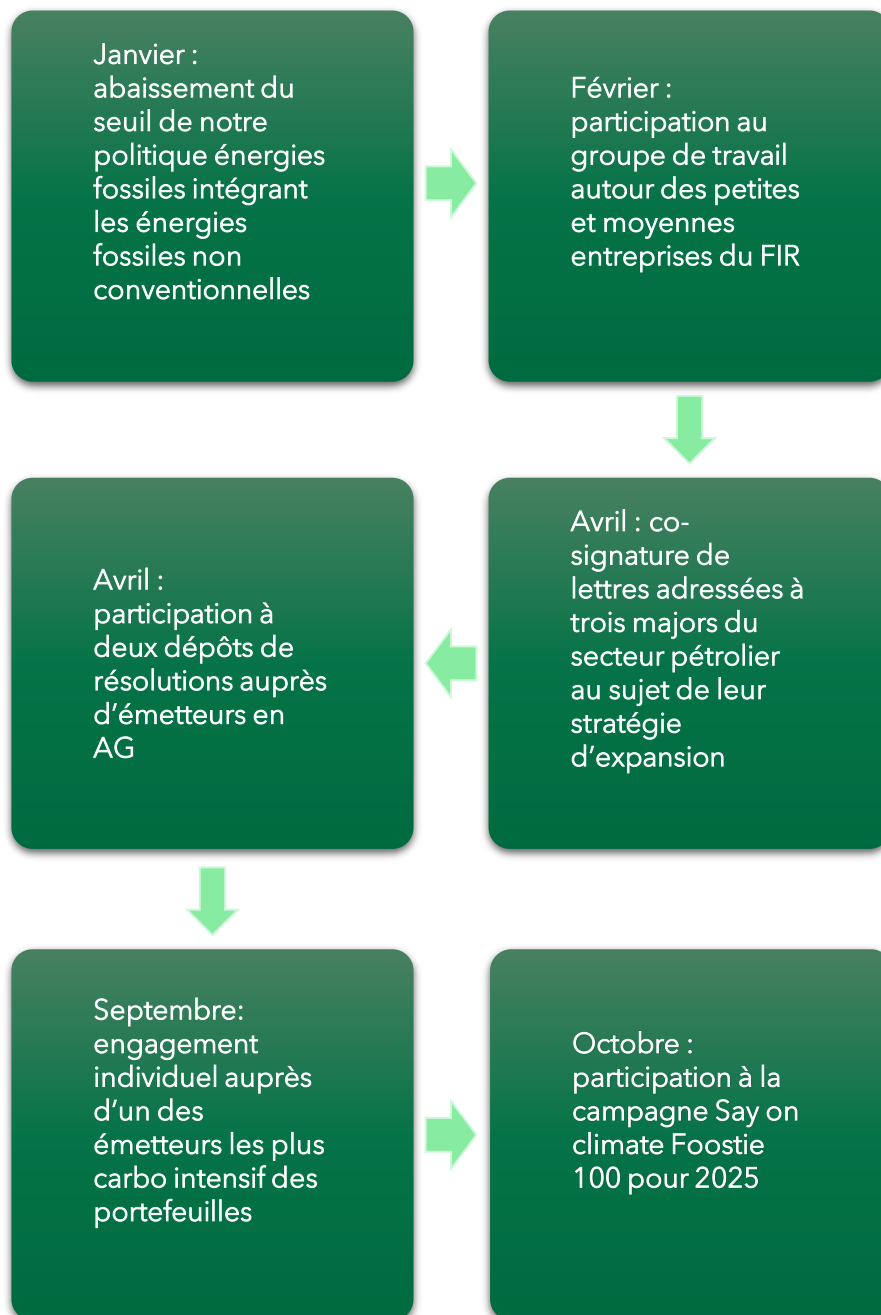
Janvier : abaissement du seuil de notre politique énergies fossiles intégrant les énergies fossiles non conventionnelles

Février : participation au groupe de travail autour des petites et moyennes entreprises du FIR

Avril : co-signature de lettres adressées à trois majors du secteur pétrolier au sujet de leur stratégie d’expansion

Avril : participation à deux dépôts de résolutions auprès d’émetteurs en AG

Septembre: engagement individuel auprès d’un des émetteurs les plus carbo intensif des portefeuilles

Octobre : participation à la campagne Say on climate Foostie 100 pour 2025